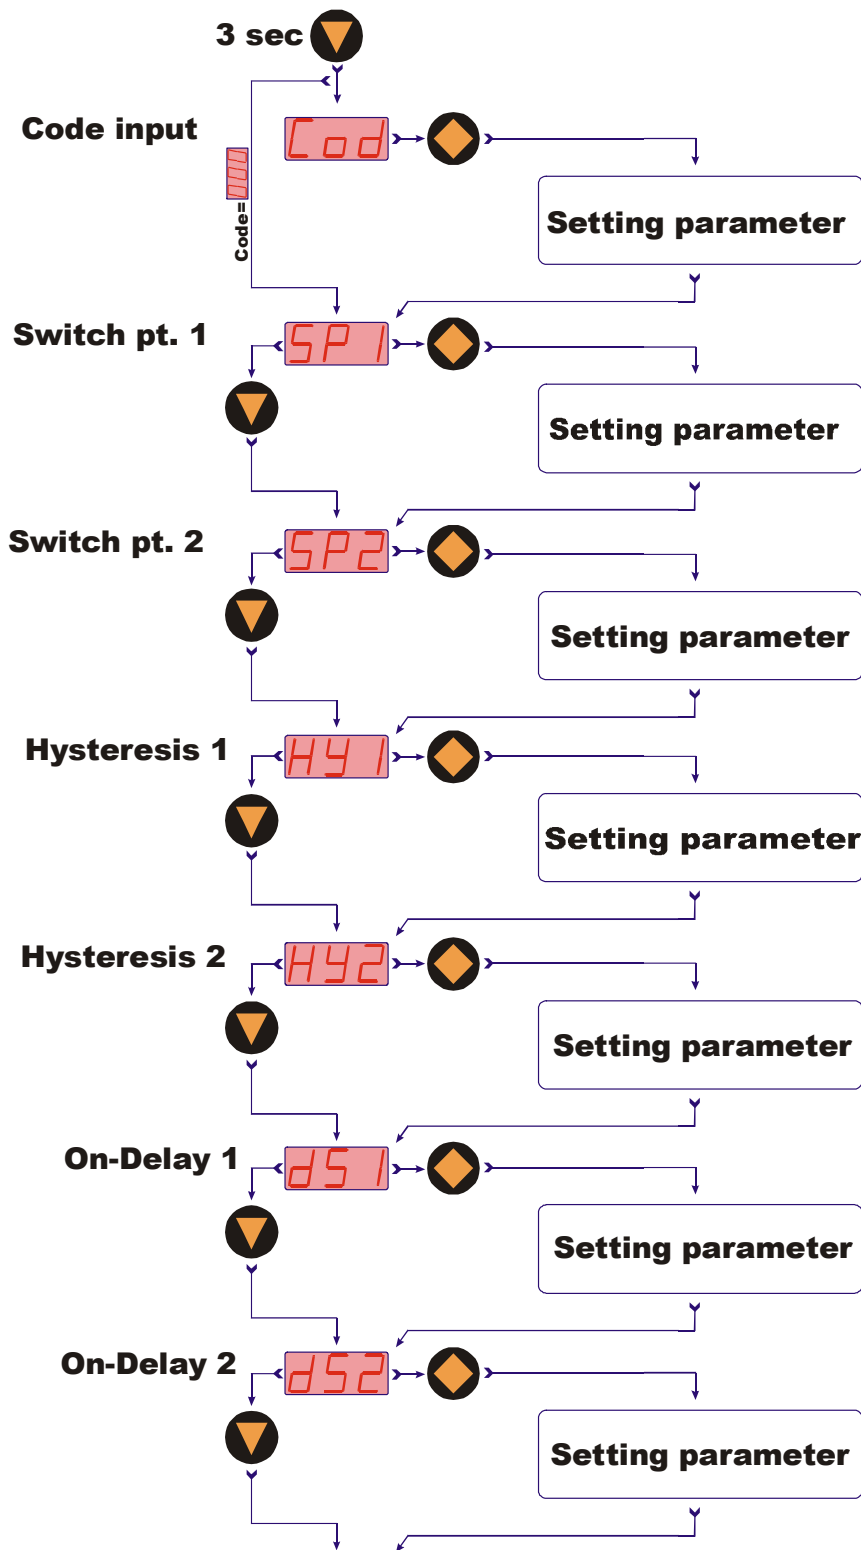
3 sec

Code input

Cod

Code=

Setting parameter

Switch pt. 1

SP1

Setting parameter

Switch pt. 2

SP2

Setting parameter

Hysteresis 1

HY1

Setting parameter

Hysteresis 2

HY2

Setting parameter

On-Delay 1

dS1

Setting parameter

On-Delay 2

dS2

Setting parameter